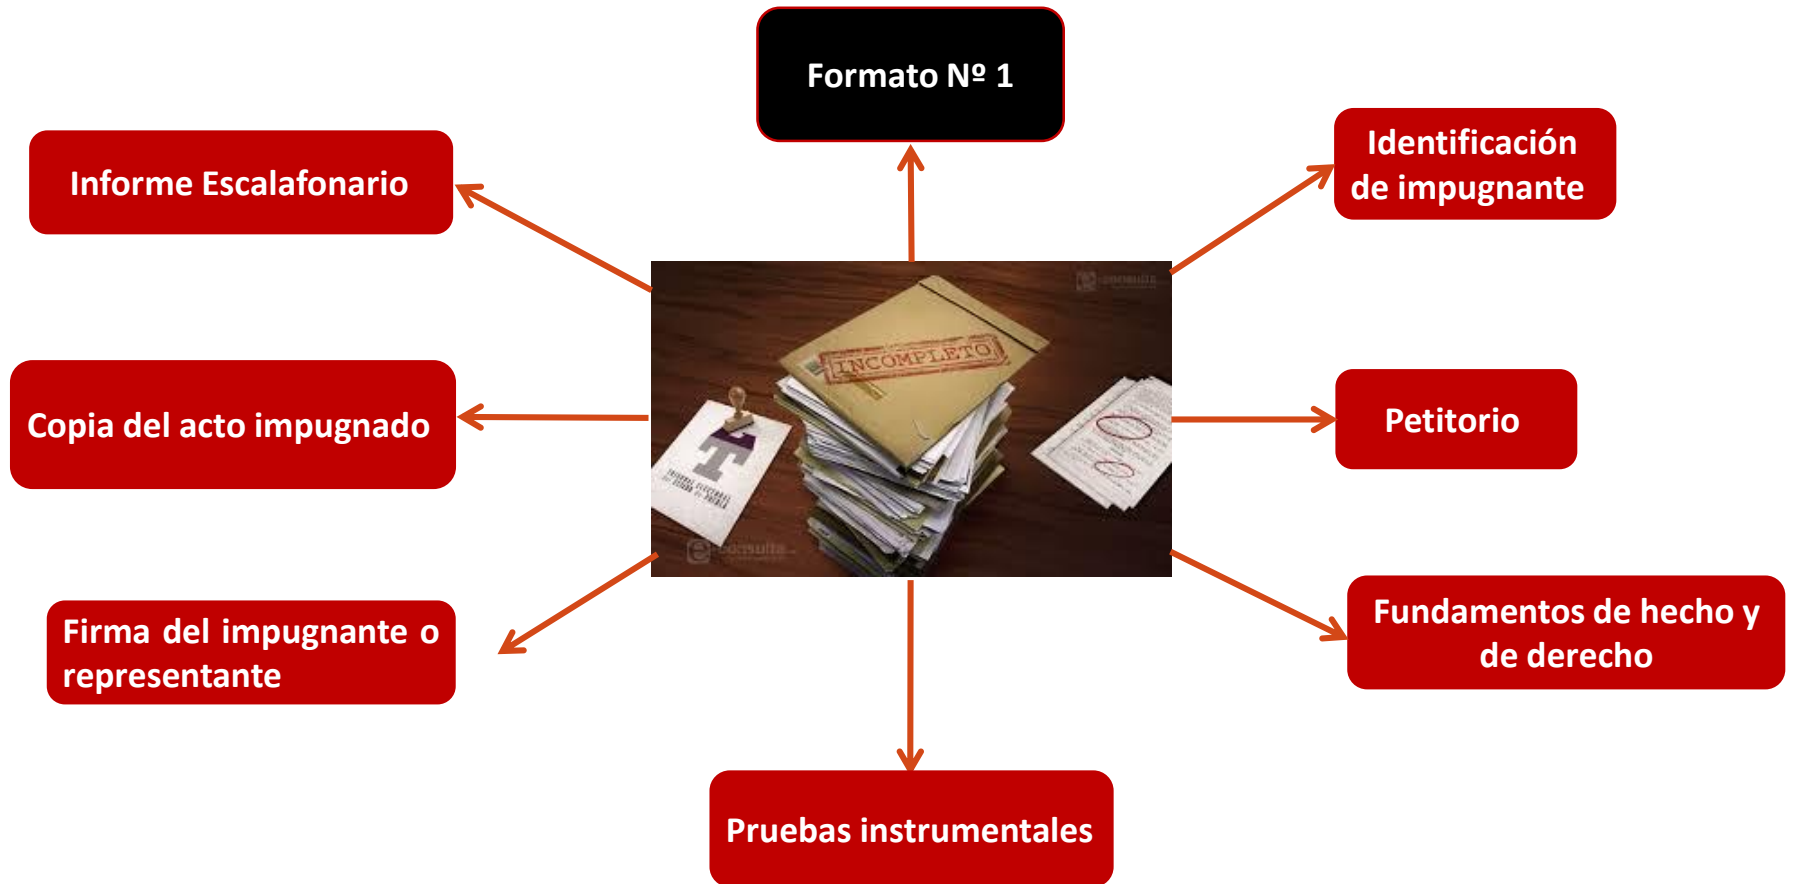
Formato Nº 1

Informe Escalafonario

Identificación de impugnante

INCOMPLETO

Copia del acto impugnado

Petitorio

Firma del impugnante o representante

Fundamentos de hecho y de derecho

Pruebas instrumentales